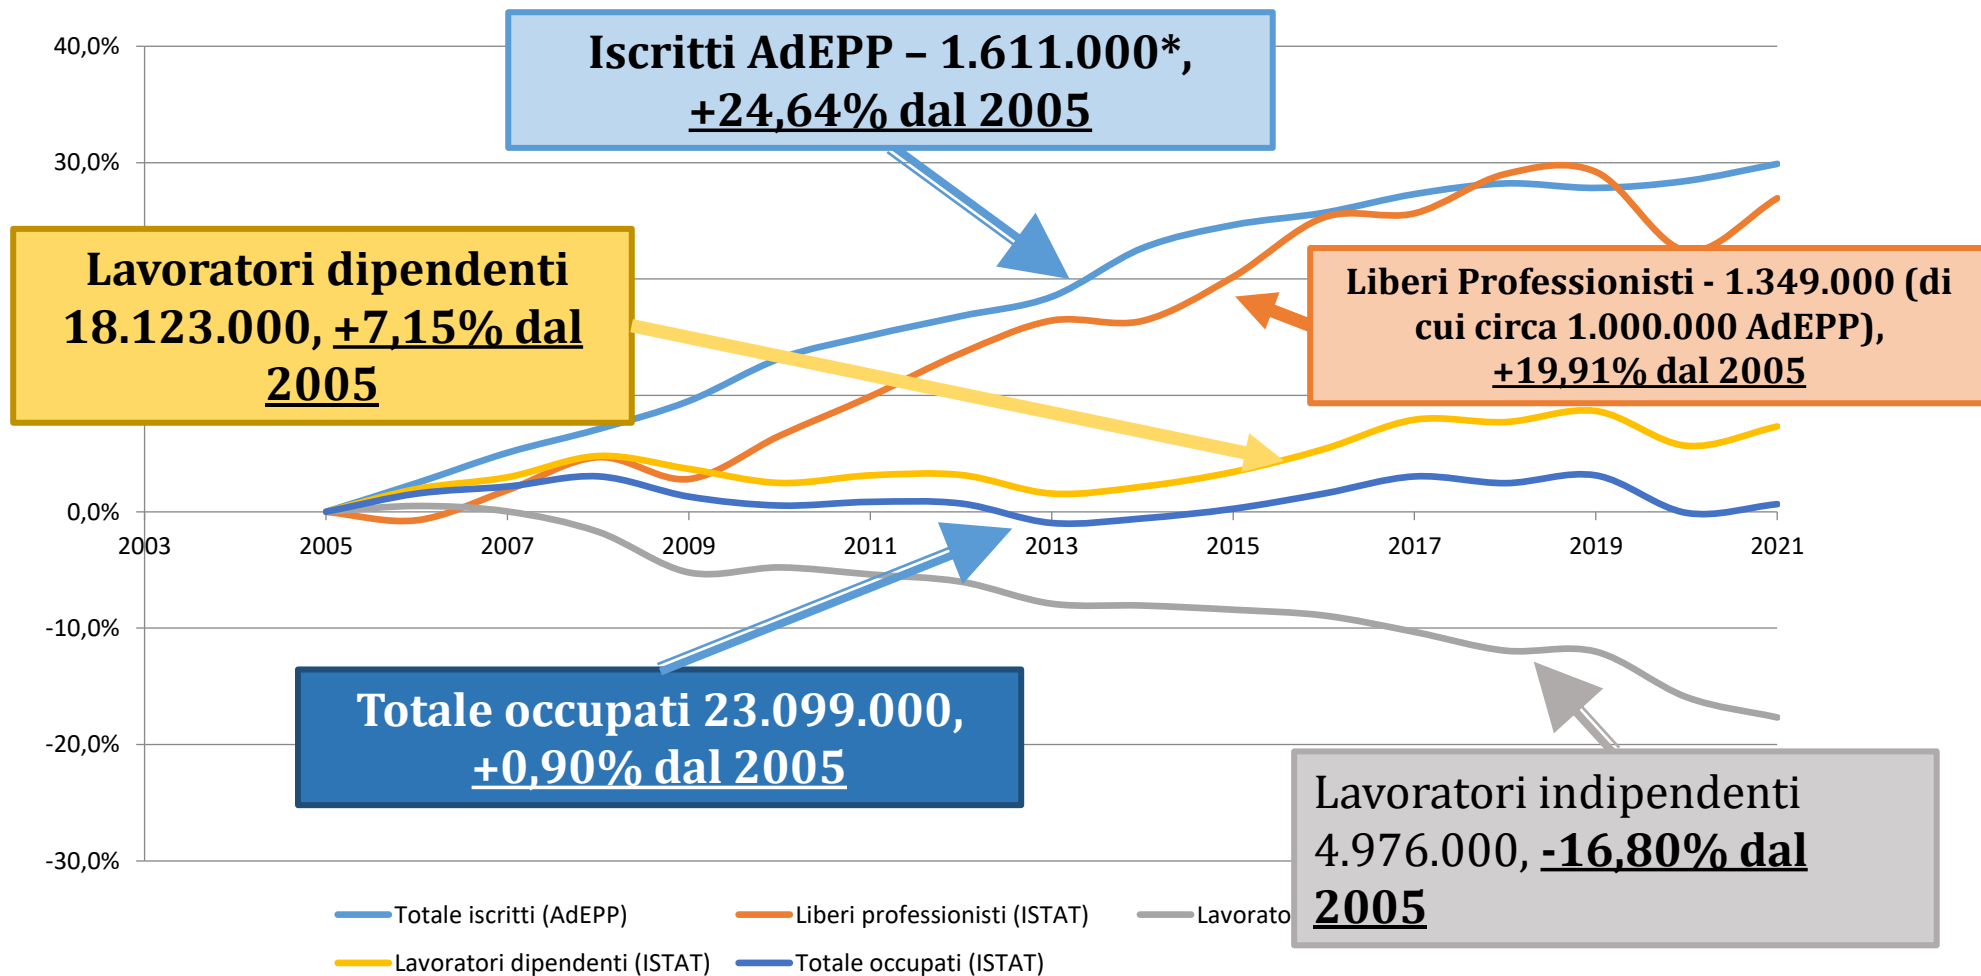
Iscritti AdEPP – 1.611.000*, +24,64% dal 2005

40,0%

30,0%

0,0%

-10,0%

-20,0%

-30,0%

2003 2005 2007 2009 2011 2013 2015 2017 2019 2021

Lavoratori dipendenti 18.123.000, +7,15% dal 2005

Liberi Professionisti - 1.349.000 (di cui circa 1.000.000 AdEPP), +19,91% dal 2005

Totale occupati 23.099.000, +0,90% dal 2005

Lavoratori indipendenti 4.976.000, -16,80% dal 2005

Totale iscritti (AdEPP)
Liberi professionisti (ISTAT)
Lavorato
Lavoratori dipendenti (ISTAT)
Totale occupati (ISTAT)